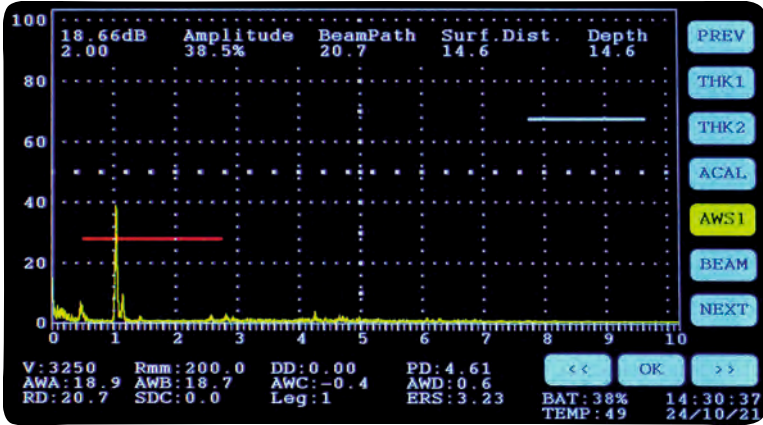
18.66dB 2.00
Amplitude 38.5%
BeamPath 20.7
Surf.Dist. 14.6
Depth 14.6

100
80
60
40
20
0

0 1 2 3 4 5 6 7 8 9 10

PREV
THK1
THK2
ACAL
AWS1
BEAM
NEXT

V:3250 AWA:18.9 RD:20.7
Rmm:200.0 AWB:18.7 SDC:0.0
DD:0.00 AWC:-0.4 Leg:1
PD:4.61 AWD:0.6 ERS:3.23

<< OK >>

BAT:38% TEMP:49
14:30:37 24/10/21